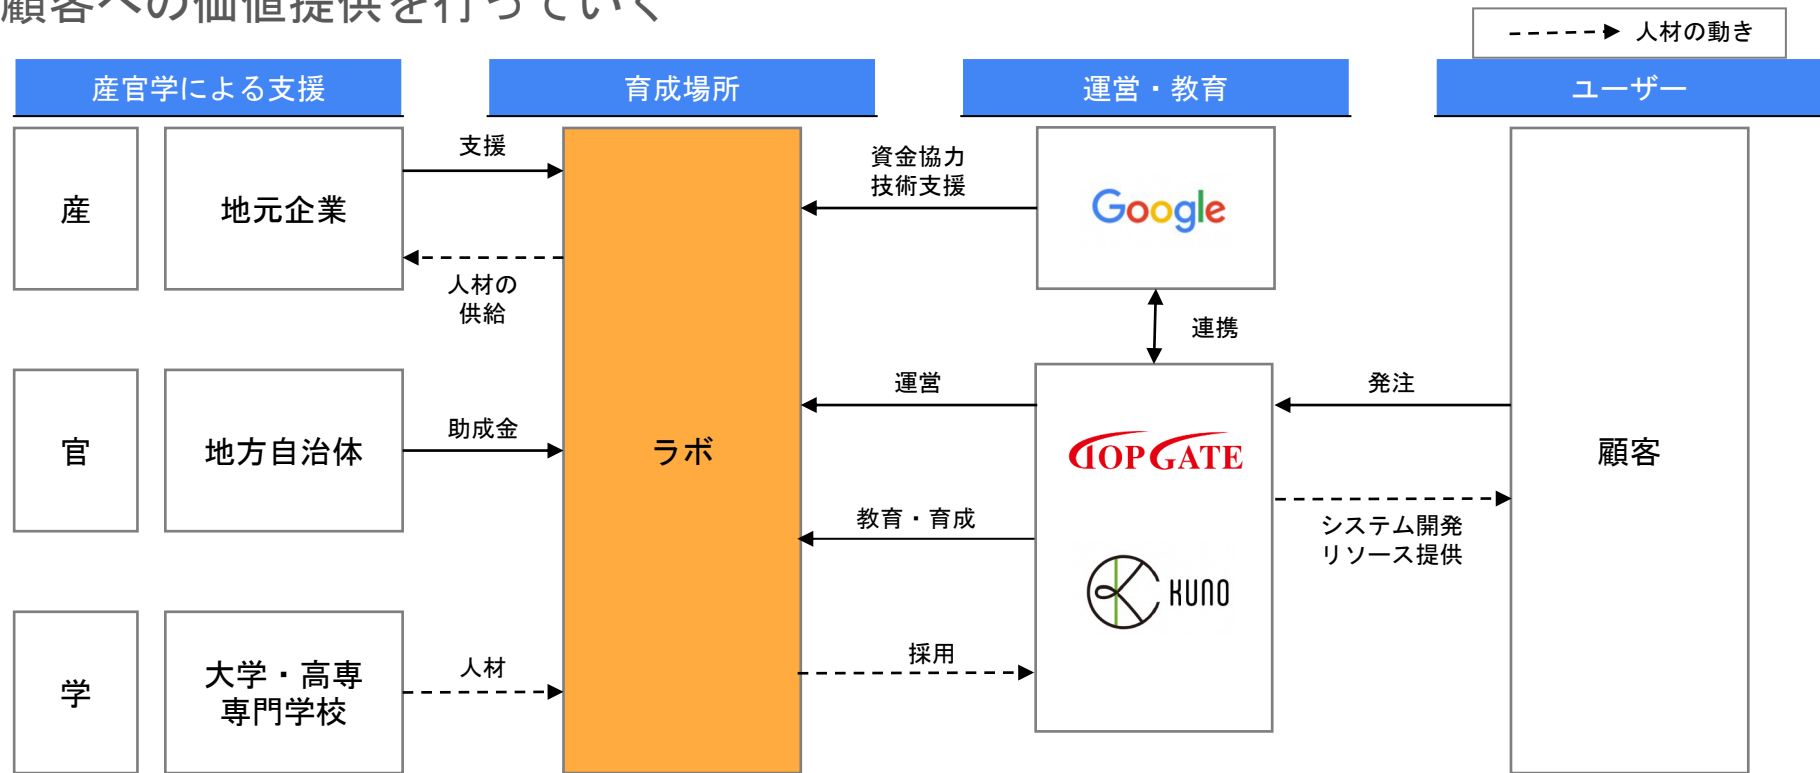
顧客への価値提供を行っていく

人材の動き

産官学による支援

育成場所

運営・教育

ユーザー

産

地元企業

支援

人材の供給

資金協力 技術支援

Google

連携

官

地方自治体

助成金

ラボ

運営

発注

TOP GATE

顧客

教育・育成

システム開発 リソース提供

KUNO

学

大学・高専 専門学校

人材

採用